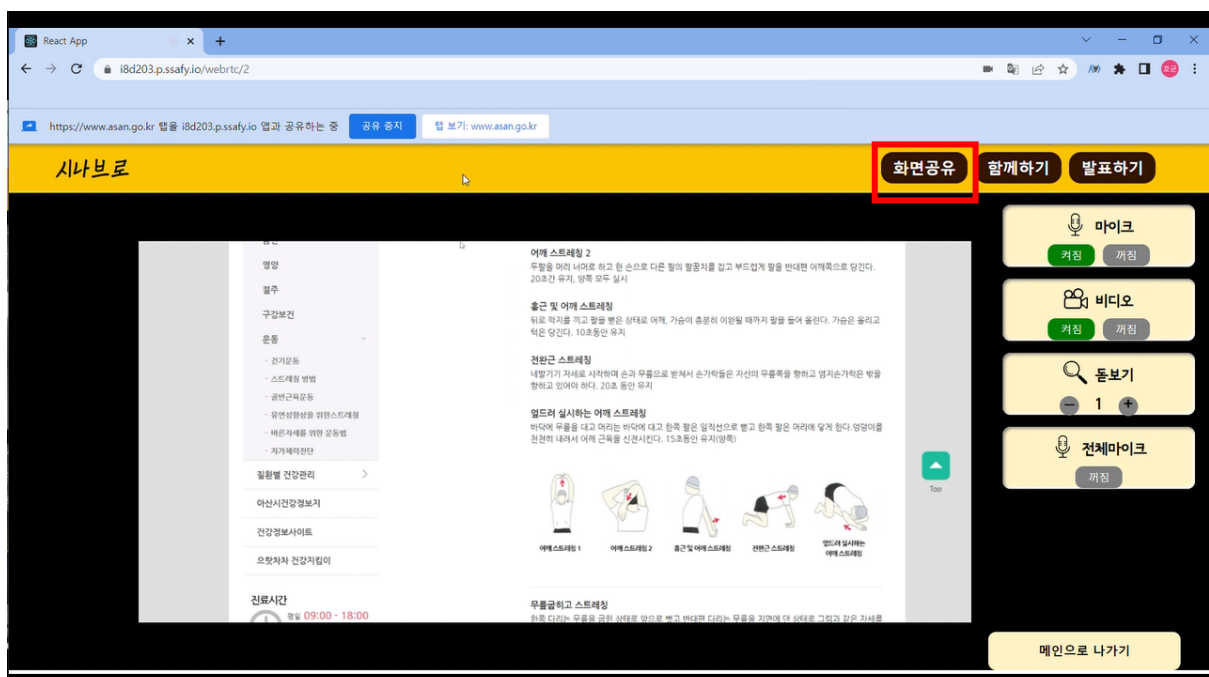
React App ×  +

i8d203.p.ssafy.io/webrtc/2

https://www.asan.go.kr 탭을 i8d203.p.ssafy.io 앱과 공유하는 중  공유 중지  탭 보기: www.asan.go.kr

시나브로

화면공유  함께하기  발표하기

마이크
켜짐  꺼짐

비디오
켜짐  꺼짐

돋보기
− 1 +

전체마이크
꺼짐

영양
절주
구강보건
운동
- 걷기운동
- 스트레칭 방법
- 골반근육운동
- 유연성향상을 위한스트레칭
- 바른자세를 위한 운동법
- 자가체력진단
질환별 건강관리
아산시건강정보지
건강정보사이트
으랏차차 건강지킴이

진료시간
평일 09:00 - 18:00

어깨 스트레칭 2
두팔을 머리 너머로 하고 한 손으로 다른 팔의 팔꿈치를 잡고 부드럽게 팔을 반대편 어깨쪽으로 당긴다. 20초간 유지, 양쪽 모두 실시

흉근 및 어깨 스트레칭
뒤로 깍지를 끼고 팔을 뻗은 상태로 어깨, 가슴이 충분히 이완될 때까지 팔을 들어 올린다. 가슴은 올리고 턱은 당긴다. 10초동안 유지

전완근 스트레칭
네발기기 자세로 시작하며 손과 무릎으로 받쳐서 손가락들은 자신의 무릎쪽을 향하고 엄지손가락은 밖을 향하고 있어야 하다. 20초 동안 유지

엎드려 실시하는 어깨 스트레칭
바닥에 무릎을 대고 머리는 바닥에 대고 한쪽 팔은 일직선으로 뻗고 한쪽 팔은 머리에 닿게 한다. 엉덩이를 천천히 내려서 어깨 근육을 신전시킨다. 15초동안 유지(양쪽)

어깨스트레칭 1  어깨스트레칭 2  흉근 및 어깨스트레칭  전완근 스트레칭  엎드려 실시하는 어깨 스트레칭

Top

무릎굽히고 스트레칭
한쪽 다리는 무릎을 굽힌 상태로 앞으로 뻗고 반대편 다리는 무릎을 지면에 댄 상태로 그림과 같은 자세를

메인으로 나가기